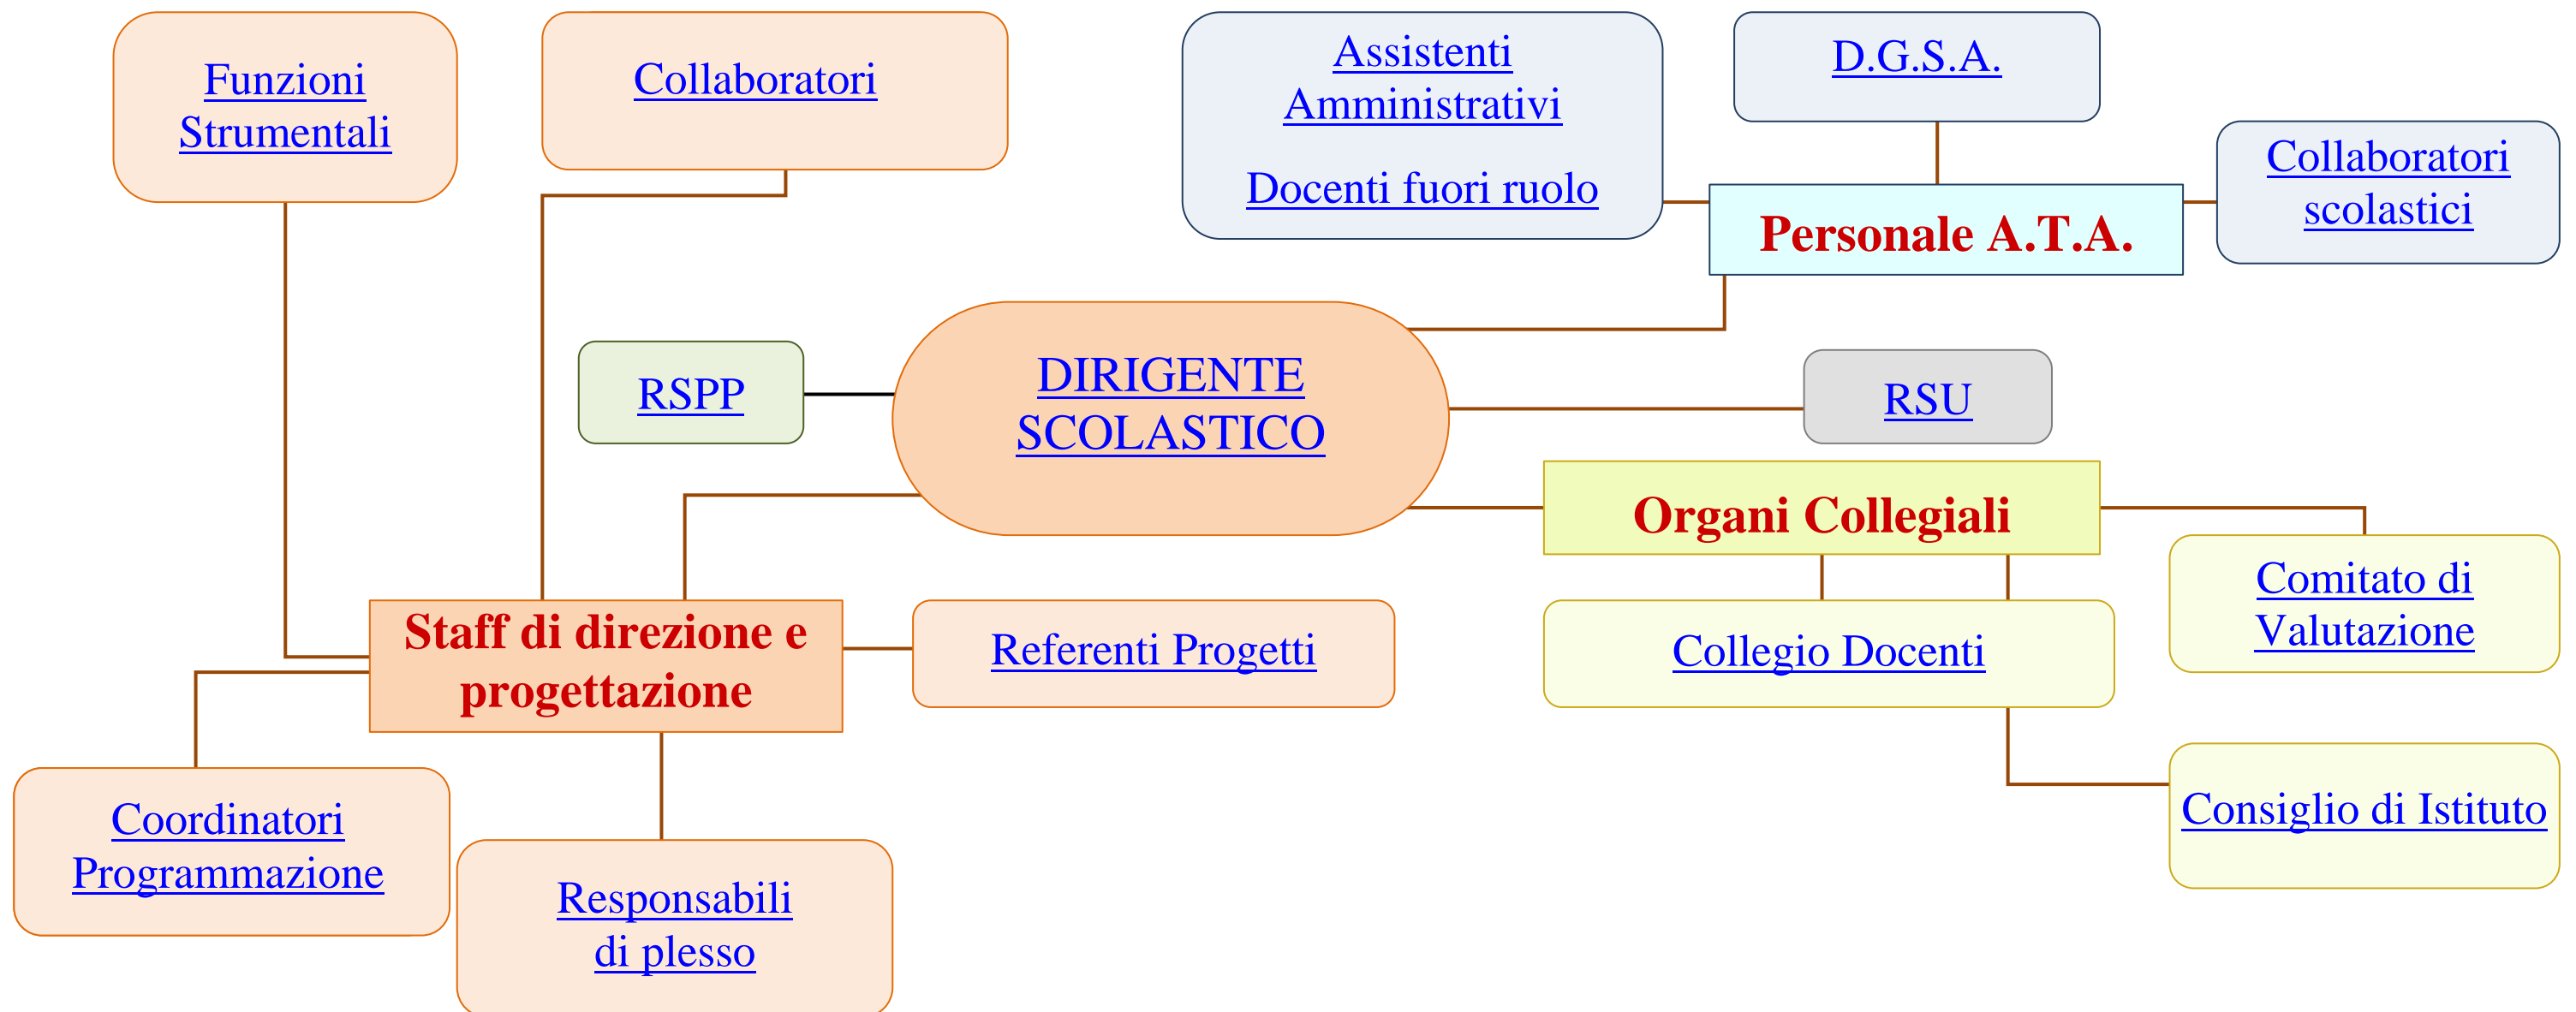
Funzioni Strumentali

Collaboratori

Assistenti Amministrativi

Docenti fuori ruolo

D.G.S.A.

Collaboratori scolastici

Personale A.T.A.

RSPP

DIRIGENTE SCOLASTICO

RSU

Organi Collegiali

Comitato di Valutazione

Staff di direzione e progettazione

Referenti Progetti

Collegio Docenti

Consiglio di Istituto

Coordinatori Programmazione

Responsabili di plesso